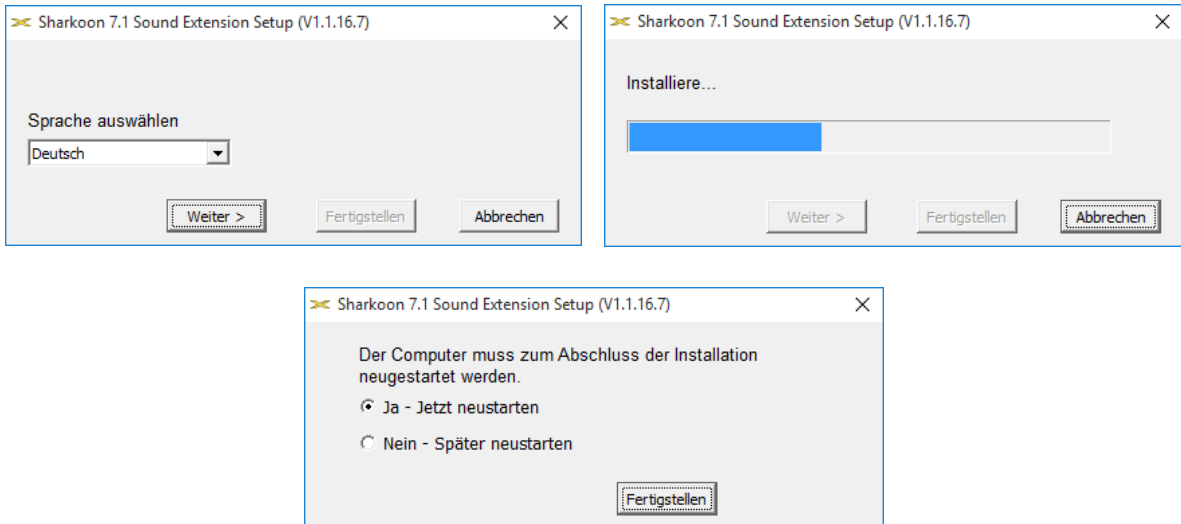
Sharkoon 7.1 Sound Extension Setup (V1.1.16.7)

Sprache auswählen

Deutsch

Weiter >

Fertigstellen

Abbrechen

Sharkoon 7.1 Sound Extension Setup (V1.1.16.7)

Installiere...

Weiter >

Fertigstellen

Abbrechen

Sharkoon 7.1 Sound Extension Setup (V1.1.16.7)

Der Computer muss zum Abschluss der Installation neugestartet werden.

Ja - Jetzt neustarten

Nein - Später neustarten

Fertigstellen